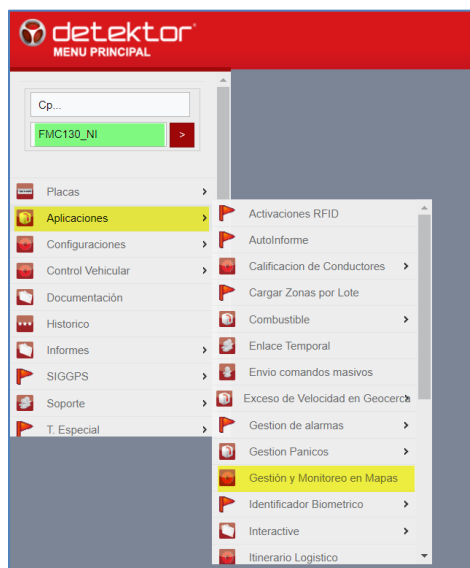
detektor®
MENU PRINCIPAL

Cp...
FMC130_NI
>

Placas
Aplicaciones
Configuraciones
Control Vehicular
Documentación
Historico
Informes
SIGGPS
Soporte
T. Especial

Activaciones RFID
AutoInforme
Calificacion de Conductores
Cargar Zonas por Lote
Combustible
Enlace Temporal
Envio comandos masivos
Exceso de Velocidad en Geocerca
Gestion de alarmas
Gestion Panicos
Gestión y Monitoreo en Mapas
Identificador Biometrico
Interactive
Itinerario Logistico